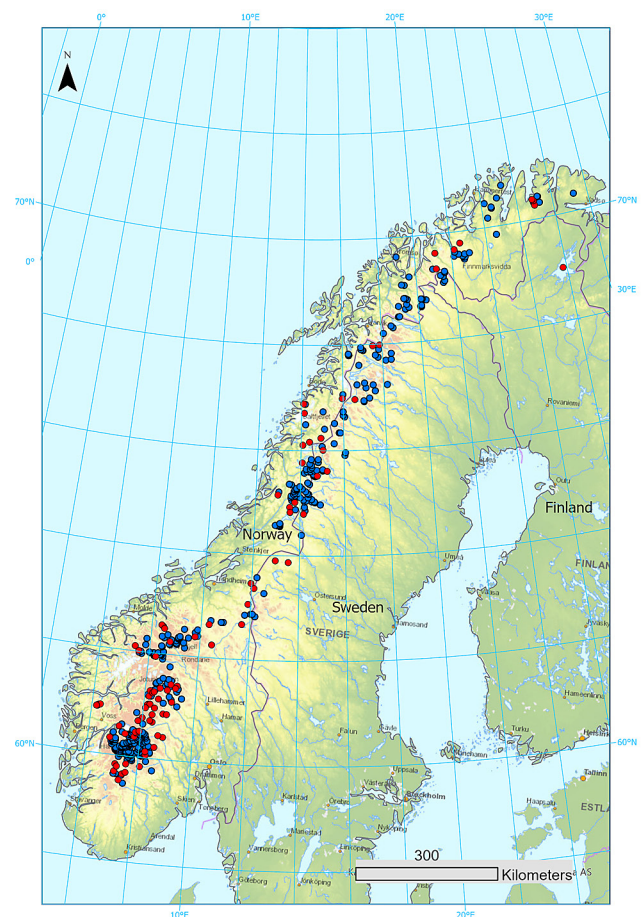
0°
10°E
20°E
30°E
N
70°N
0°
70°N
30°E
60°N
60°N
10°E
20°E
Finnmarksvidda
Rovaniemi
Oulu
Finland
Norway
Steinkjer
Trondheim
Östersund
Umeå
Sweden
Vaasa
SVERIGE
Härnösand
FINLAND
Molde
Rondane
Lillehammer
Hamar
Falun
Tampere
Hämeenlinna
Voss
Gävle
Turku
Helsinki
Tallinn
Oslo
Drammen
Uppsala
Västerås
Karlstad
Örebro
Stockholm
Skien
Tønsberg
Arendal
Kristiansand
Norrköping
Linköping
Jönköping
Göteborg
Haapsalu
ESTLA
300
Kilometers